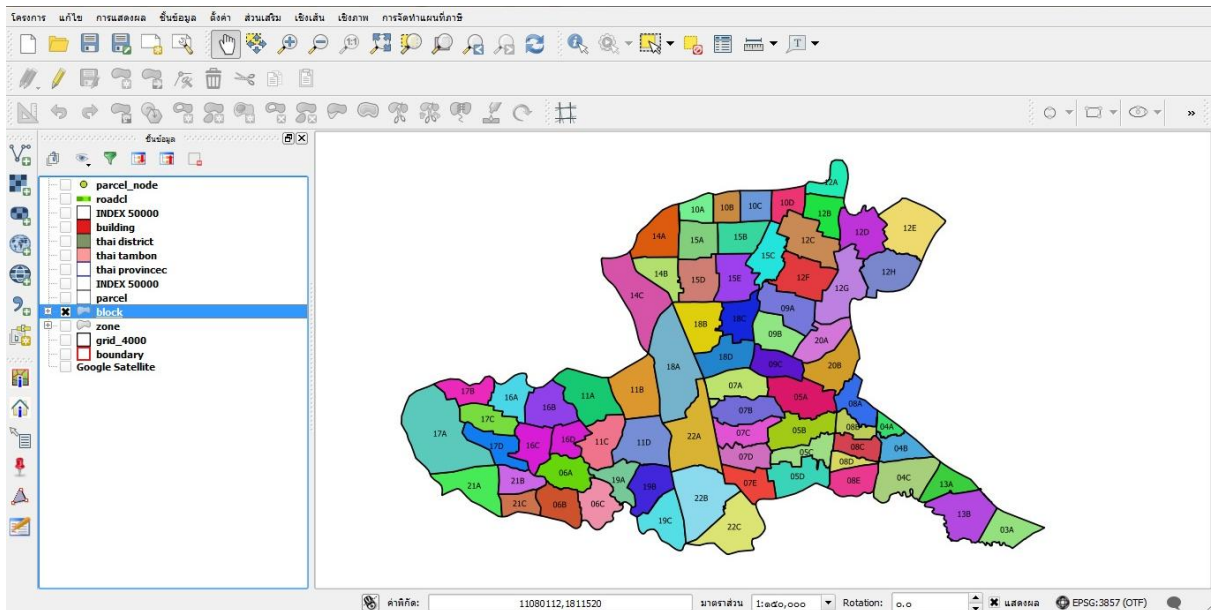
โครงการ แก้ไข การแสดงผล ชั้นข้อมูล ตั้งค่า ส่วนเสริม เชิงเส้น เชิงภาพ การจัดทำแผนที่ภาษี

ชั้นข้อมูล

parcel_node
roadcl
INDEX 50000
building
thai district
thai tambon
thai provincec
INDEX 50000
parcel
block
zone
grid_4000
boundary
Google Satellite

12A
10A 10B 10C 10D
12B
14A
15A 15B
12C 12D 12E
15C
14B
15D 15E
12F
12H
14C
12G
09A
18B 18C
09B
20A
18D
09C
18A
20B
17B 16A 11A 11B 07A
16B 05A
07B 08A
17C
17A 17D 16C 16D 11C 11D 22A 07C 05B 08B 04A
07D 05C 08C 04B
06A 08D
19A 07E 05D 08E 04C
21A 21B 19B 22B 13A
21C 06B 06C
19C 22C 13B
03A

ค่าพิกัด: 11080112,1811520 มาตราส่วน 1:๑๘๐,๐๐๐ Rotation: ๐.๐ แสดงผล EPSG:3857 (OTF)